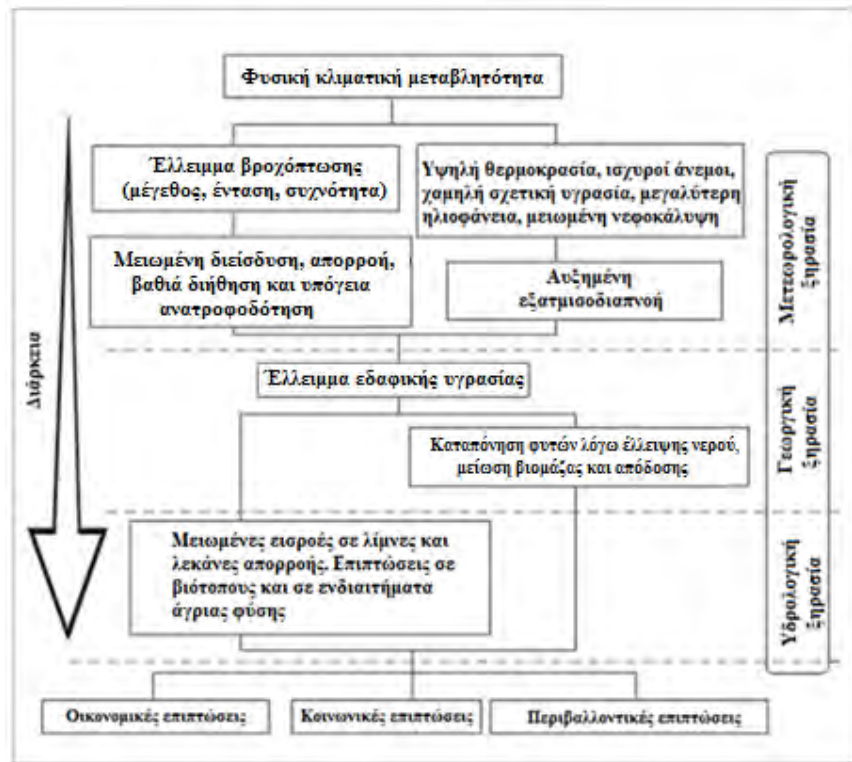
Φυσική κλιματική μεταβλητότητα

Διάρκεια

Έλλειμμα βροχόπτωσης (μέγεθος, ένταση, συχνότητα)

Υψηλή θερμοκρασία, ισχυροί άνεμοι, χαμηλή σχετική υγρασία, μεγαλύτερη ηλιοφάνεια, μειωμένη νεφοκάλυψη

Μειωμένη διείσδυση, απορροή, βαθιά διήθηση και υπόγεια ανατροφοδότηση

Αυξημένη εξατμισοδιαπνοή

Μετεωρολογική ξηρασία

Έλλειμμα εδαφικής υγρασίας

Καταπόνηση φυτών λόγω έλλειψης νερού, μείωση βιομάζας και απόδοσης

Γεωργική ξηρασία

Μειωμένες εισροές σε λίμνες και λεκάνες απορροής. Επιπτώσεις σε βιότοπους και σε ενδιαιτήματα άγριας φύσης

Υδρολογική ξηρασία

Οικονομικές επιπτώσεις

Κοινωνικές επιπτώσεις

Περιβαλλοντικές επιπτώσεις